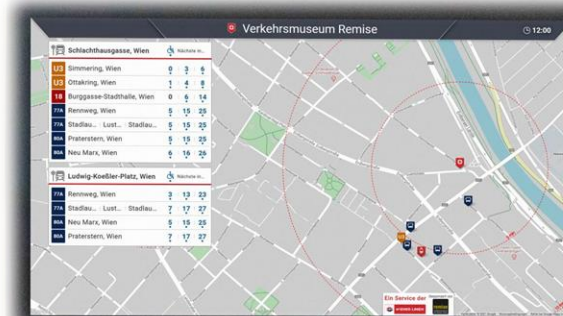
Verkehrsmuseum Remise

12:00

Schlachthausgasse, Wien

Nächste in...

| | | | | |
|---|---|---|---|---|
| U3 | Simmering, Wien | 0 | 3 | 6 |
| U3 | Ottakring, Wien | 1 | 4 | 8 |
| 18 | Burggasse-Stadthalle, Wien | 0 | 6 | 14 |
| 77A | Rennweg, Wien | 5 | 15 | 25 |
| 77A | Stadlau... Lust... Stadlau... | 5 | 15 | 25 |
| 80A | Praterstern, Wien | 5 | 15 | 25 |
| 80A | Neu Marx, Wien | 6 | 16 | 26 |

Ludwig-Koeßler-Platz, Wien

Nächste in...

| | | | | |
|---|---|---|---|---|
| 77A | Rennweg, Wien | 3 | 13 | 23 |
| 77A | Stadlau... Lust... Stadlau... | 7 | 17 | 27 |
| 80A | Neu Marx, Wien | 5 | 15 | 25 |
| 80A | Praterstern, Wien | 7 | 17 | 27 |

Ein Service der WIENER LINIEN